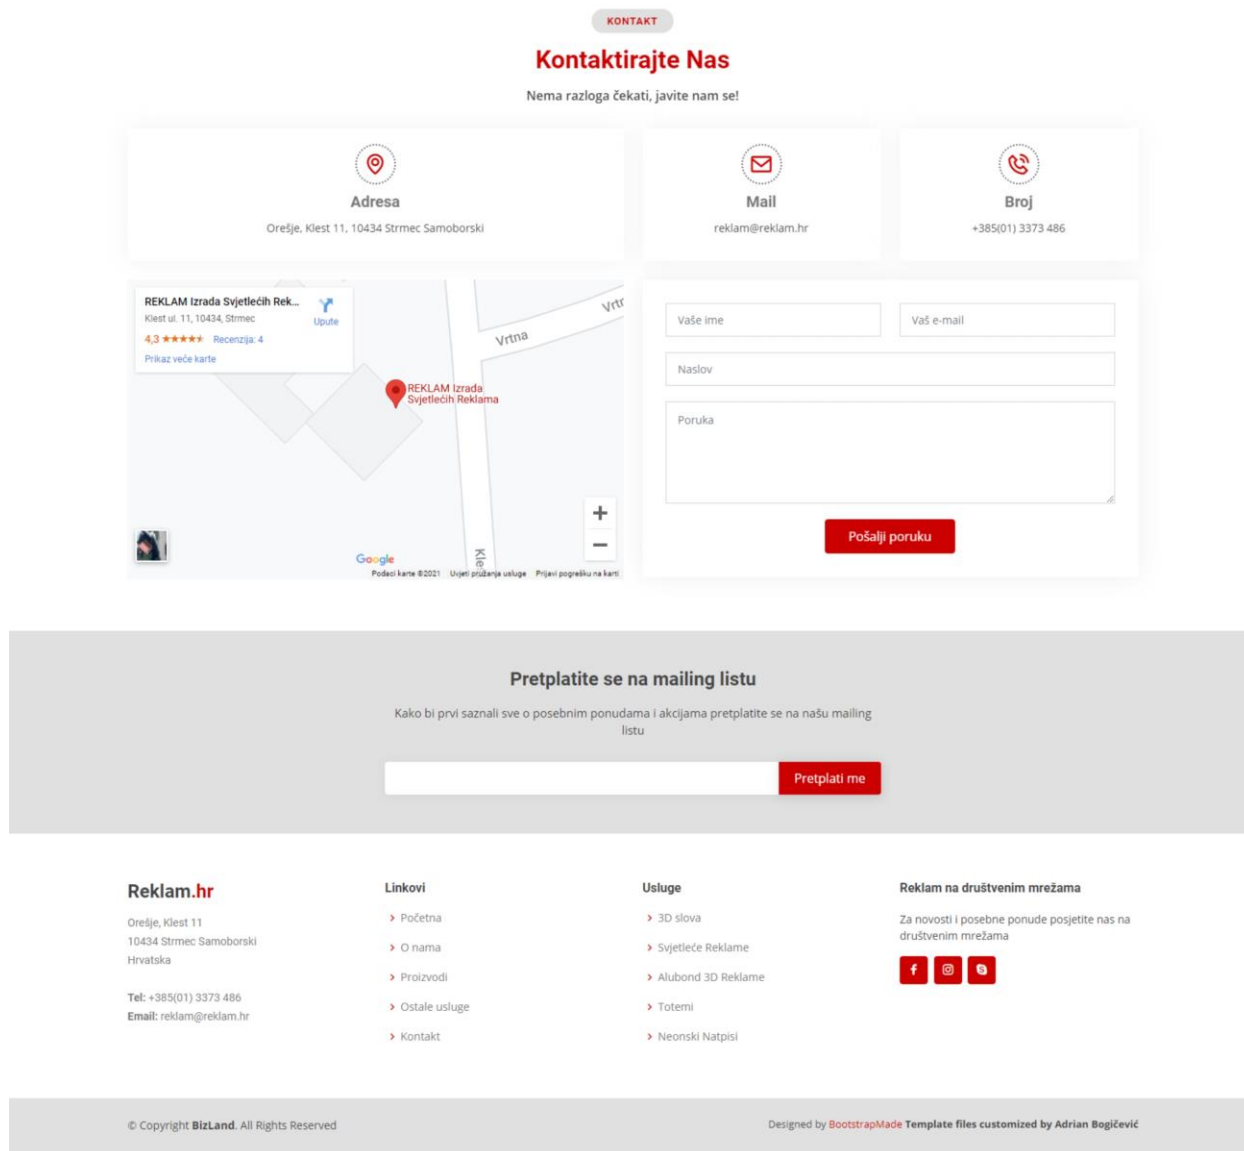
KONTAKT

Kontaktirajte Nas

Nema razloga čekati, javite nam se!

Adresa

Orešje, Klest 11, 10434 Strmec Samoborski

Mail

reklam@reklam.hr

Broj

+385(01) 3373 486

REKLAM Izrada Svjetlećih Rek...
Klest ul. 11, 10434, Strmec
4,3 ★★★★★ Recenzija: 4
Prikaz veće karte
Upute

Vrtna
Vrt
REKLAM Izrada Svjetlećih Reklama
Kle
Google
Podaci karte ©2021 Uvjeti pružanja usluge Prijavi pogrešku na karti

Vaše ime
Vaš e-mail
Naslov
Poruka
Pošalji poruku

Pretplatite se na mailing listu

Kako bi prvi saznali sve o posebnim ponudama i akcijama pretplatite se na našu mailing listu

Pretplati me

Reklam.hr

Orešje, Klest 11
10434 Strmec Samoborski
Hrvatska

Tel: +385(01) 3373 486
Email: reklam@reklam.hr

Linkovi
Početna
O nama
Proizvodi
Ostale usluge
Kontakt

Usluge
3D slova
Svjetleće Reklame
Alubond 3D Reklame
Totemi
Neonski Natpisi

Reklam na društvenim mrežama

Za novosti i posebne ponude posjetite nas na društvenim mrežama

© Copyright BizLand. All Rights Reserved

Designed by BootstrapMade Template files customized by Adrian Bogičević